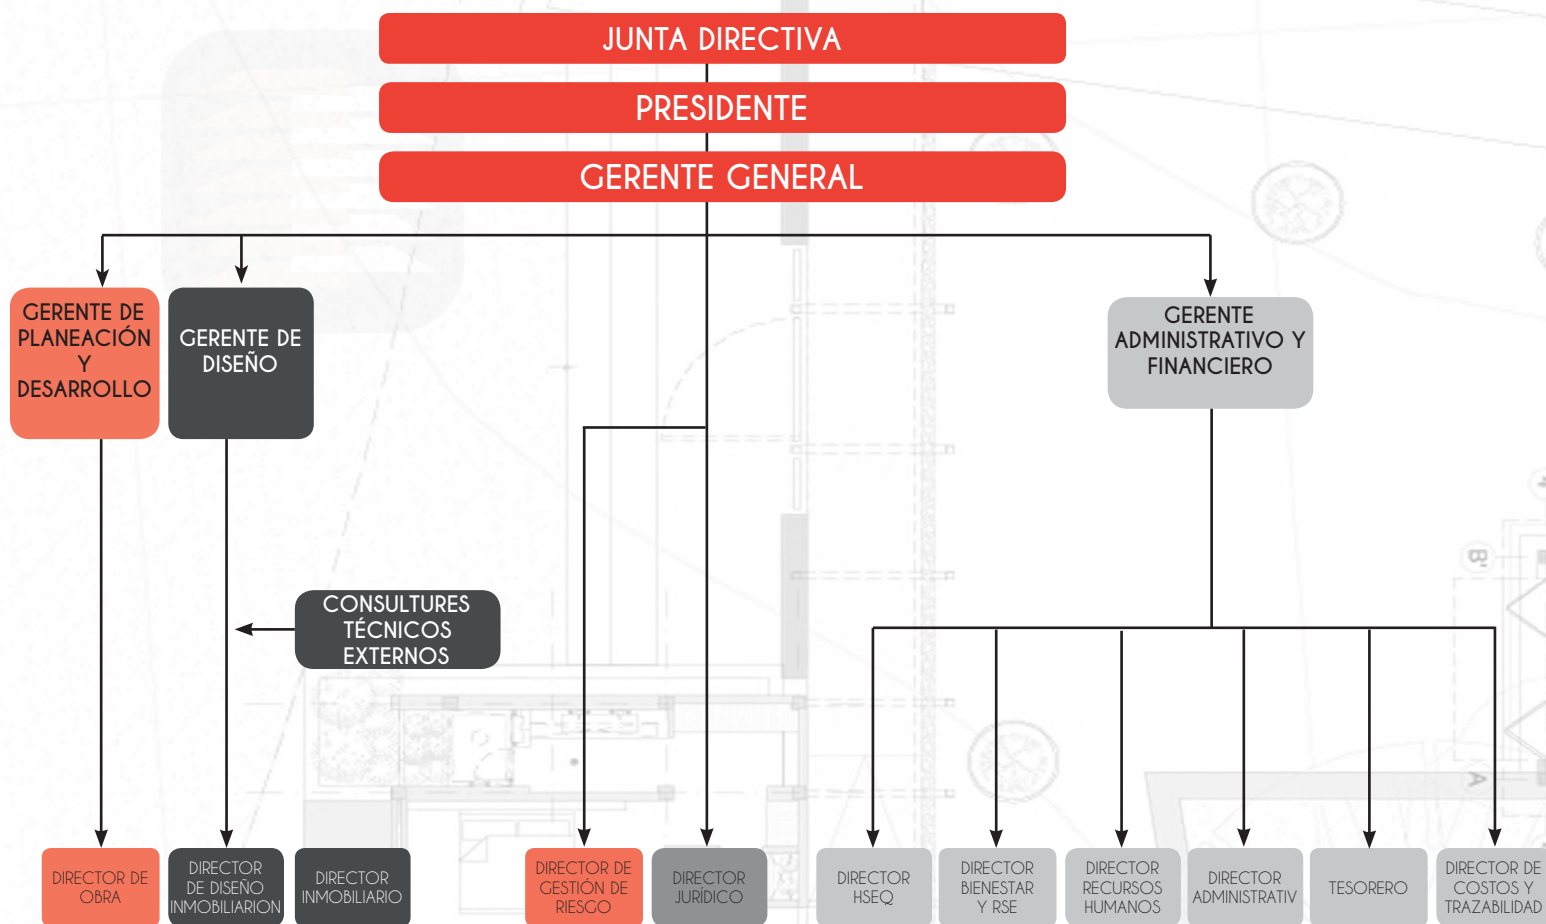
JUNTA DIRECTIVA

PRESIDENTE

GERENTE GENERAL

GERENTE DE PLANEACIÓN Y DESARROLLO

GERENTE DE DISEÑO

GERENTE ADMINISTRATIVO Y FINANCIERO

CONSULTURES TÉCNICOS EXTERNOS

DIRECTOR DE OBRA

DIRECTOR DE DISEÑO INMOBILIARION

DIRECTOR INMOBILIARIO

DIRECTOR DE GESTIÓN DE RIESGO

DIRECTOR JURÍDICO

DIRECTOR HSEQ

DIRECTOR BIENESTAR Y RSE

DIRECTOR RECURSOS HUMANOS

DIRECTOR ADMINISTRATIV

TESORERO

DIRECTOR DE COSTOS Y TRAZABILIDAD